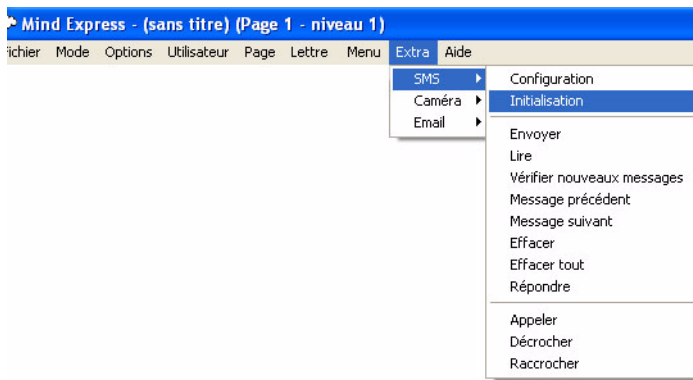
Mind Express - (sans titre) (Page 1 - niveau 1)

ichier Mode Options Utilisateur Page Lettre Menu Extra Aide

SMS
Caméra
Email

Configuration
Initialisation

Envoyer
Lire
Vérifier nouveaux messages
Message précédent
Message suivant
Effacer
Effacer tout
Répondre

Appeler
Décrocher
Raccrocher